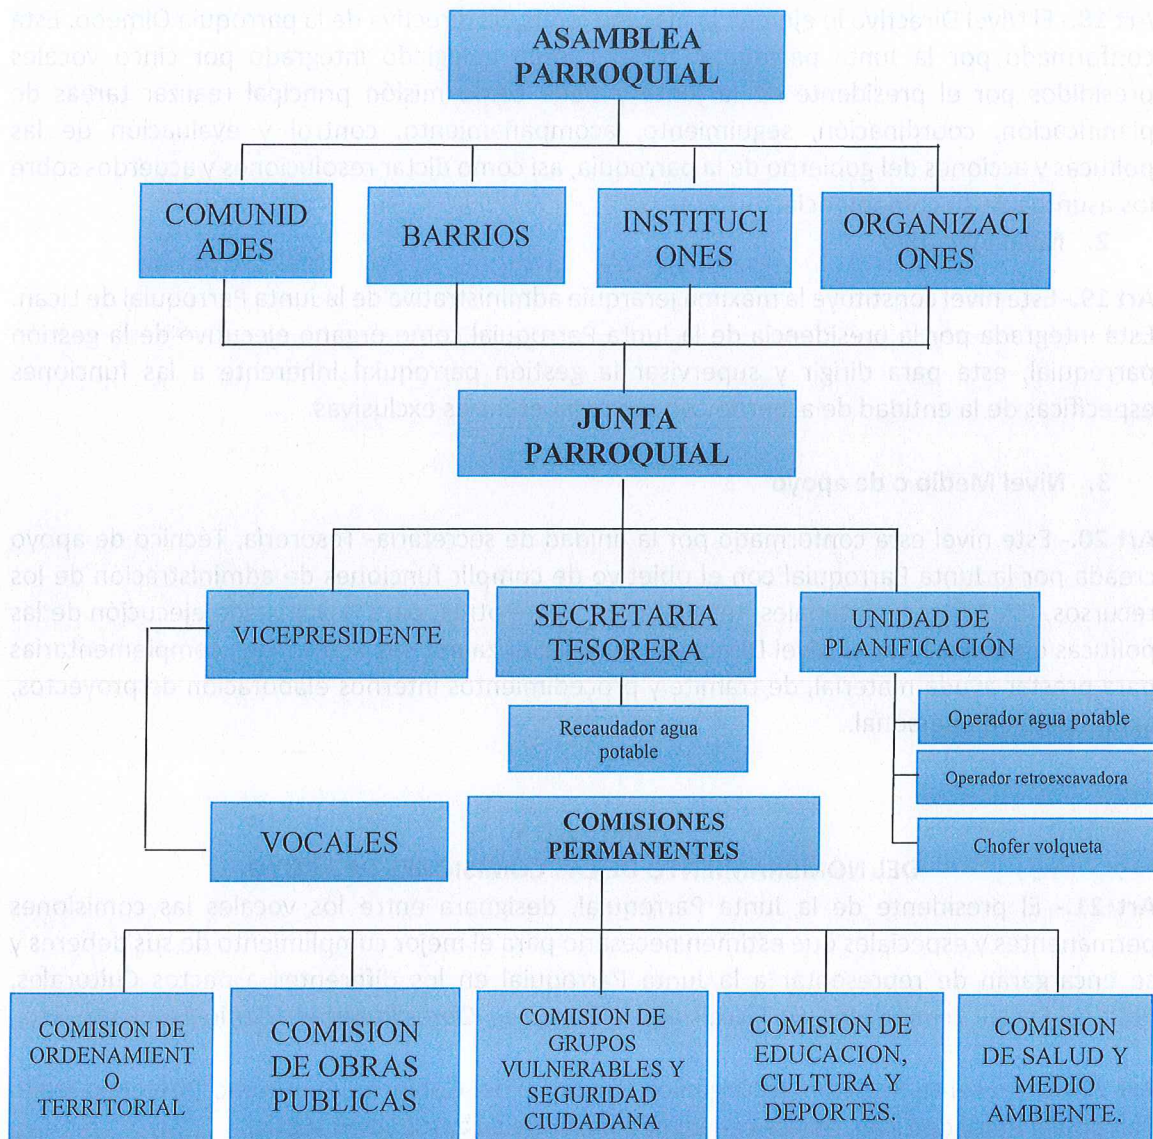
ASAMBLEA PARROQUIAL

COMUNIDADES

BARRIOS

INSTITUCIONES

ORGANIZACIONES

JUNTA PARROQUIAL

VICEPRESIDENTE

SECRETARIA TESORERA

UNIDAD DE PLANIFICACIÓN

Recaudador agua potable

Operador agua potable

Operador retroexcavadora

Chofer volqueta

VOCALES

COMISIONES PERMANENTES

COMISION DE ORDENAMIENTO TERRITORIAL

COMISION DE OBRAS PUBLICAS

COMISION DE GRUPOS VULNERABLES Y SEGURIDAD CIUDADANA

COMISION DE EDUCACION, CULTURA Y DEPORTES.

COMISION DE SALUD Y MEDIO AMBIENTE.